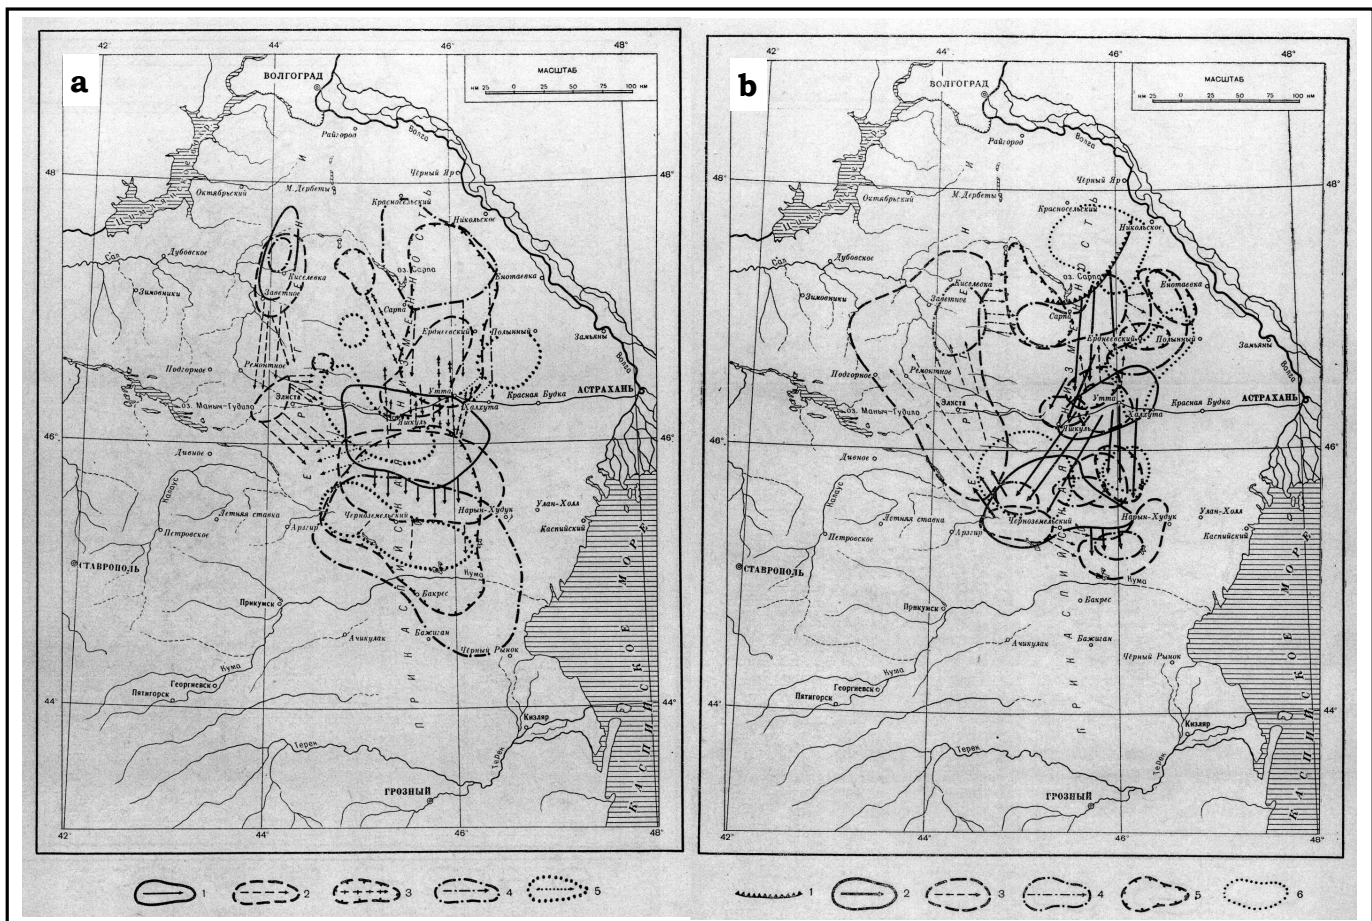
a

МАСШТАБ

км 25 0 25 50 75 100 км

42° 44° 46° 48°

48° 46° 44°

ВОЛГОГРАД
Райгород
Волга
Черный Яр
Октябрьский
М. Дербеты
Красносельский
Никольское
Дубовское
Сал
Зимовники
Киселевка
Заветное
оз. Сарпа
Енотаевка
Сарпа
Ермолаевский
Полынный
Замьяны
Подгорное
Ремонтное
Утта
Элиста
Красная Будка
АСТРАХАНЬ
оз. Маныч-Гудило
Халгута
Ниньдь
Дивное
Калаус
Нарын-Худук
Улан-Холл
Летняя ставка
Арзгир
Черноземельский
Каспийский
Петровское
СТАВРОПОЛЬ
Кума
Прикумск
Бакрес
Бажиган
Ачикулак
Черный Рынок
Пятигорск
Георгиевск
Кума
Кизляр
Терек
ГРОЗНЫЙ
ПРИКАСПИЙСКАЯ НИЗМЕННОСТЬ
ЕРГЕНИ
КАСПИЙСКОЕ МОРЕ

1 2 3 4 5

b

МАСШТАБ

км 25 0 25 50 75 100 км

42° 44° 46° 48°

48° 46° 44°

ВОЛГОГРАД
Райгород
Волга
Черный Яр
Октябрьский
М. Дербеты
Красносельский
Никольское
Дубовское
Сал
Зимовники
Киселевка
Заветное
оз. Сарпа
Енотаевка
Сарпа
Ермолаевский
Полынный
Замьяны
Подгорное
Ремонтное
Утта
Элиста
Красная Будка
АСТРАХАНЬ
оз. Маныч-Гудило
Халгута
Ниньдь
Дивное
Калаус
Нарын-Худук
Улан-Холл
Летняя ставка
Арзгир
Черноземельский
Каспийский
Петровское
СТАВРОПОЛЬ
Кума
Прикумск
Бакрес
Бажиган
Ачикулак
Чёрный Рынок
Пятигорск
Георгиевск
Кума
Кизляр
Терек
ГРОЗНЫЙ
ПРИКАСПИЙСКАЯ НИЗМЕННОСТЬ
ЕРГЕНИ
КАСПИЙСКОЕ МОРЕ

1 2 3 4 5 6